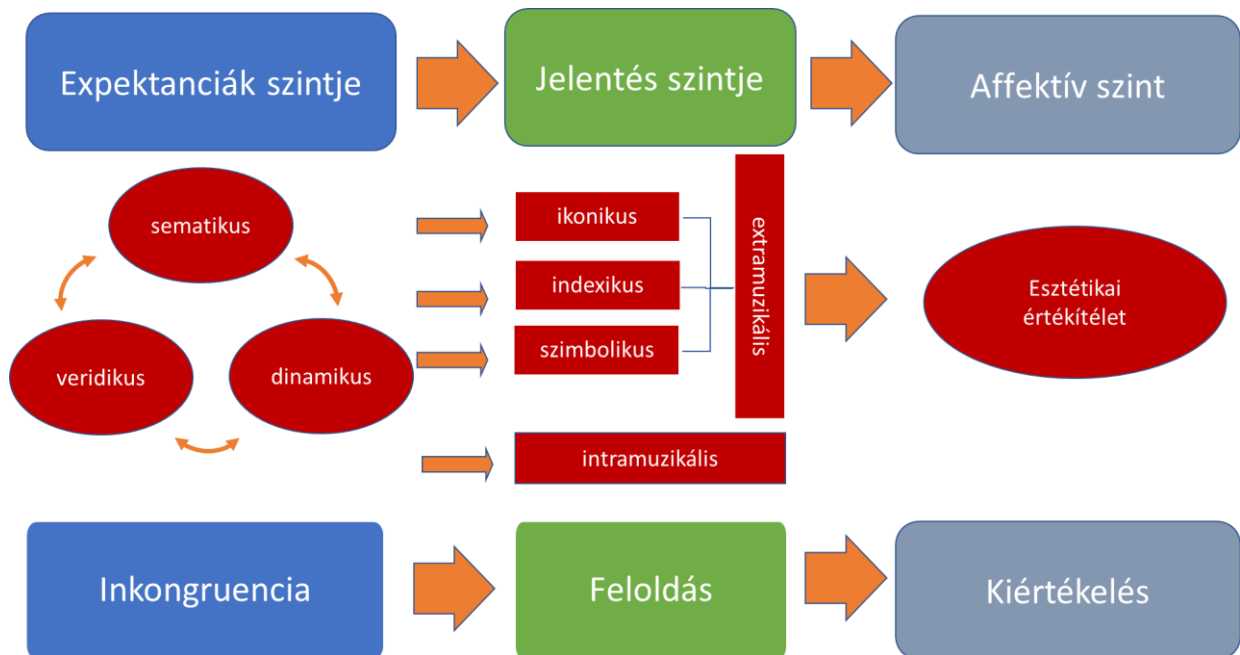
Expektanciák szintje

Jelentés szintje

Affektív szint

sematikus

veridikus

dinamikus

ikonikus

indexikus

szimbolikus

extramuzikális

intramuzikális

Esztétikai értékítélet

Inkongruencia

Feloldás

Kiértékelés